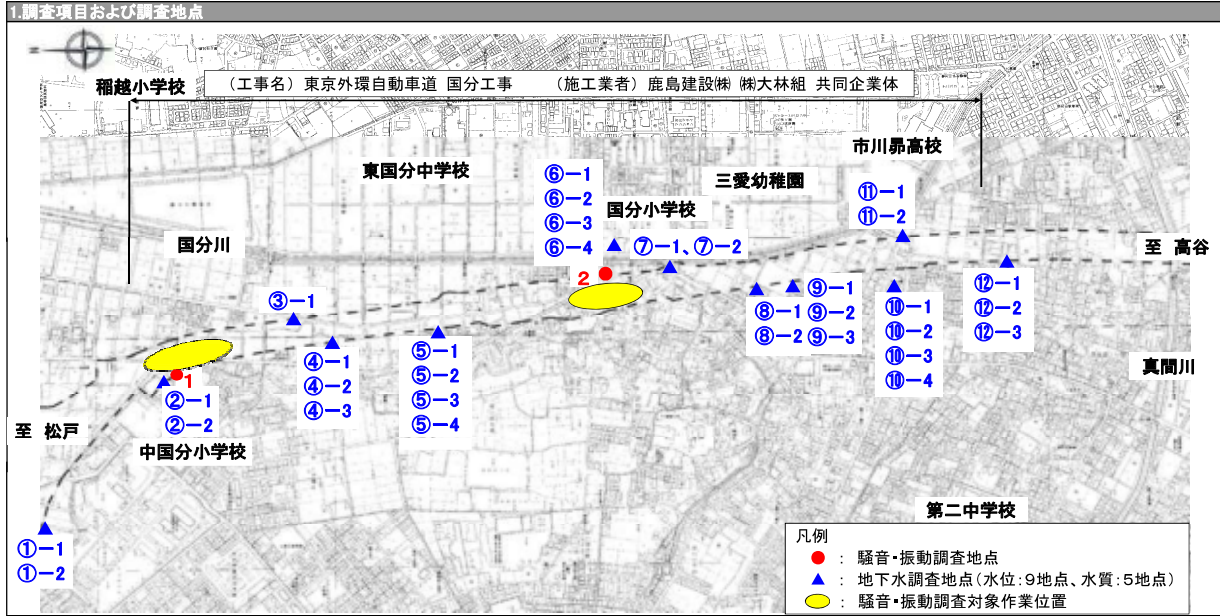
1.調査項目および調査地点

稲越小学校

（工事名）東京外環自動車道 国分工事　（施工業者）鹿島建設㈱ ㈱大林組 共同企業体

市川昴高校

東国分中学校

三愛幼稚園

⑥－1
⑥－2
⑥－3
⑥－4

国分小学校

⑦－1、⑦－2

⑪－1
⑪－2

国分川

至 高谷

2

③－1

⑨－1
⑨－2
⑨－3

⑧－1
⑧－2

⑩－1
⑩－2
⑩－3
⑩－4

⑫－1
⑫－2
⑫－3

④－1
④－2
④－3

⑤－1
⑤－2
⑤－3
⑤－4

真間川

1

②－1
②－2

至 松戸

中国分小学校

第二中学校

①－1
①－2

凡例
● ： 騒音・振動調査地点
▲ ： 地下水調査地点（水位：9地点、水質：5地点）
： 騒音・振動調査対象作業位置